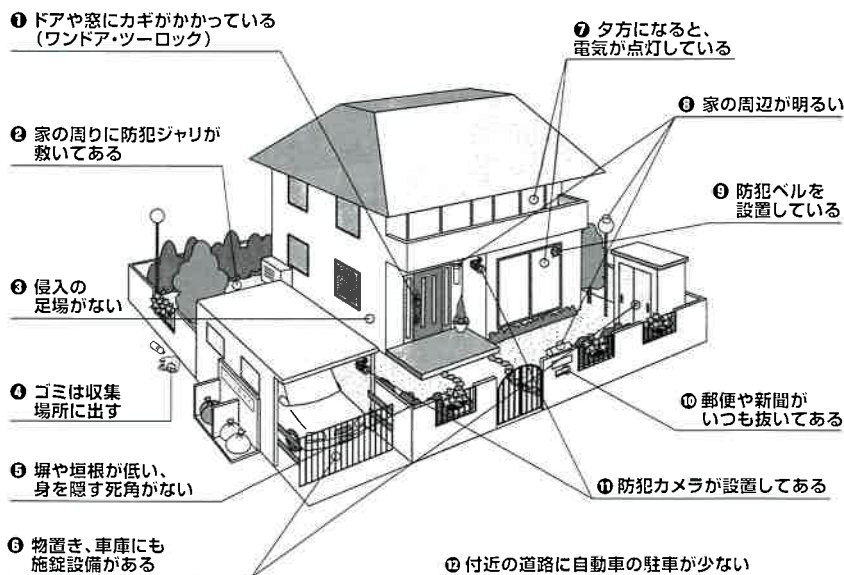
❶ ドアや窓にカギがかかっている（ワンドア・ツーロック）

❷ 家の周りに防犯ジャリが敷いてある

❸ 侵入の足場がない

❹ ゴミは収集場所に出す

❺ 塀や垣根が低い、身を隠す死角がない

❻ 物置き、車庫にも施錠設備がある

❼ 夕方になると、電気が点灯している

❽ 家の周辺が明るい

❾ 防犯ベルを設置している

❿ 郵便や新聞がいつも抜いてある

⓫ 防犯カメラが設置してある

⓬ 付近の道路に自動車の駐車が少ない